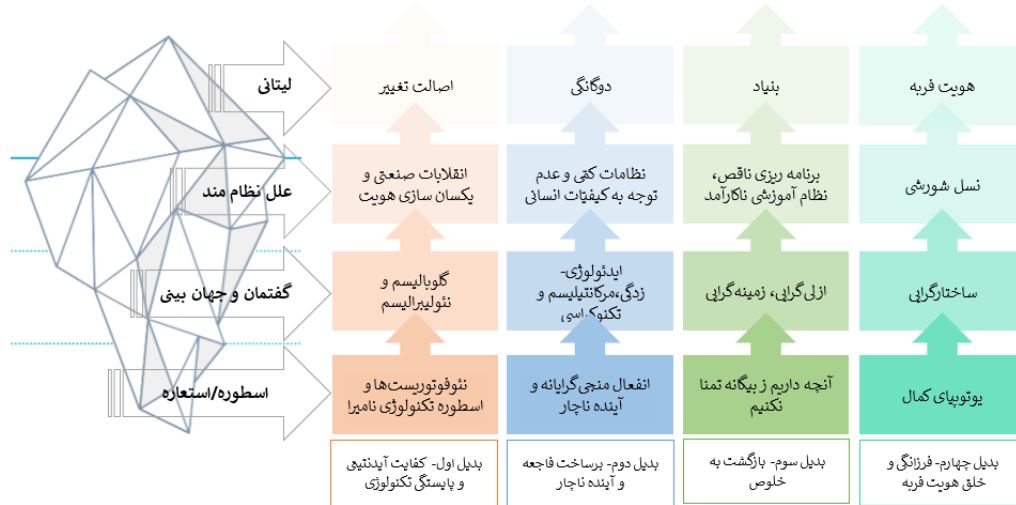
لیتانی

علل نظام مند

گفتمان و جهان بینی

اسطوره/استعاره

اصالت تغییر

انقلابات صنعتی و یکسان سازی هویت

گلوبالیسم و نئولیبرالیسم

نئوفوتوریست‌ها و اسطوره تکنولوژی نامیرا

بدیل اول- کفایت آیندنیی و بایستگی تکنولوژی

دوگانگی

نظامات کمّی و عدم توجه به کیفیات انسانی

ایدئولوژی-زدگی،مرکانتیلیسم و تکنوکراسی

انفعال منجی گرایانه و آینده ناچار

بدیل دوم- برساخت فاجعه و آینده ناچار

بنیاد

برنامه ریزی ناقص، نظام آموزشی ناکارآمد

ازلی گرایی، زمینه گرایی

آنچه داریم ز بیگانه تمنا نکنیم

بدیل سوم- بازگشت به خلوص

هویت فربه

نسل شورشی

ساختارگرایی

یوتوپیای کمال

بدیل چهارم- فرزانگی و خلق هویت فربه